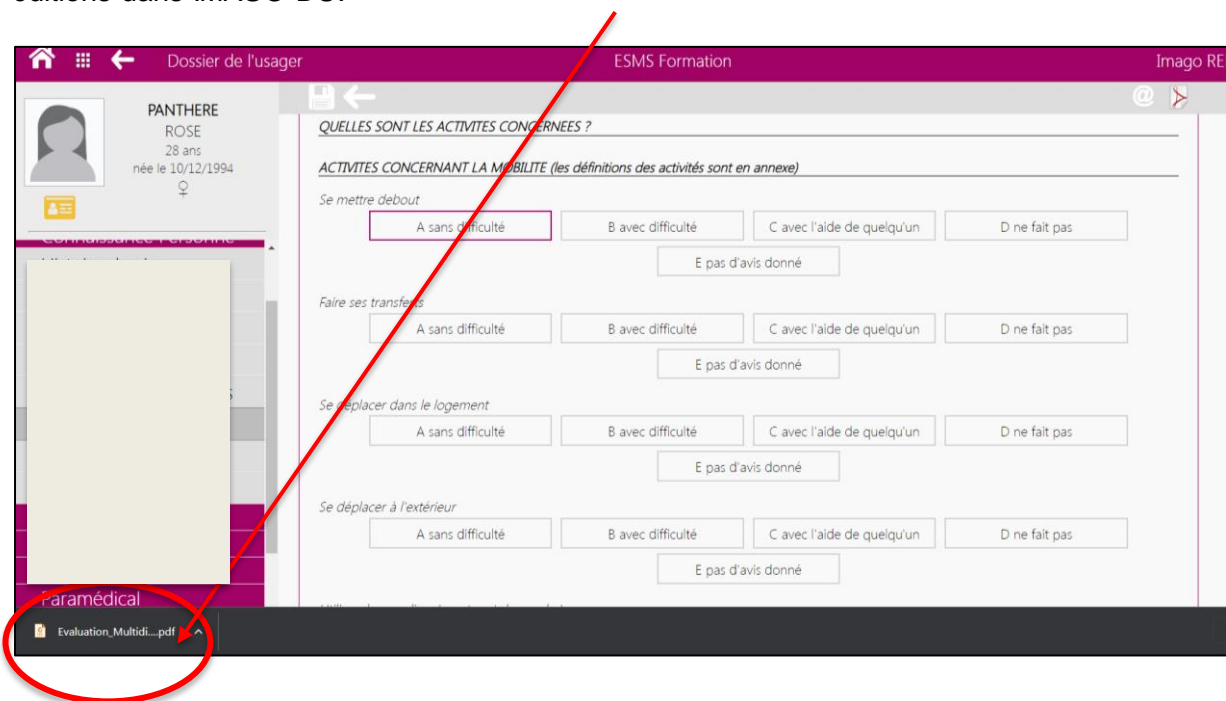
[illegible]

Dossier de l'usager

ESMS Formation

Imago RE

PANTHERE
ROSE
28 ans
née le 10/12/1994
♀

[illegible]

Paramédical

QUELLES SONT LES ACTIVITES CONCERNEES ?

ACTIVITES CONCERNANT LA MOBILITE (les définitions des activités sont en annexe)

Se mettre debout

A sans difficulté | B avec difficulté | C avec l'aide de quelqu'un | D ne fait pas

E pas d'avis donné

Faire ses transferts

A sans difficulté | B avec difficulté | C avec l'aide de quelqu'un | D ne fait pas

E pas d'avis donné

Se déplacer dans le logement

A sans difficulté | B avec difficulté | C avec l'aide de quelqu'un | D ne fait pas

E pas d'avis donné

Se déplacer à l'extérieur

A sans difficulté | B avec difficulté | C avec l'aide de quelqu'un | D ne fait pas

E pas d'avis donné

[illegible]

Evaluation_Multidi....pdf